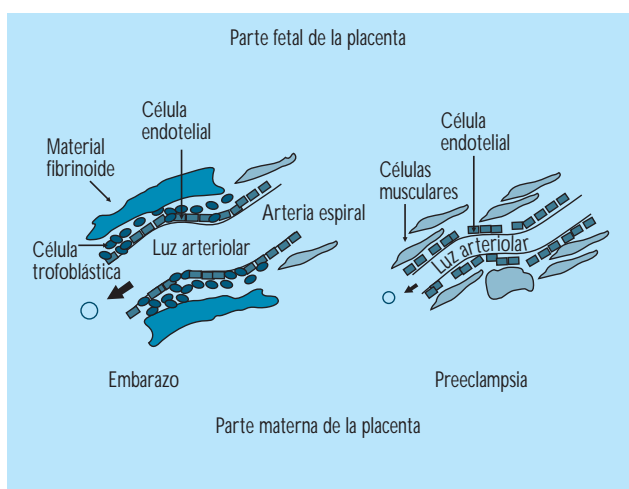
Parte fetal de la placenta

Célula endotelial

Material fibrinoide

Arteria espiral

Célula trofoblástica

Luz arteriolar

Embarazo

Célula endotelial

Células musculares

Luz arteriolar

Preeclampsia

Parte materna de la placenta